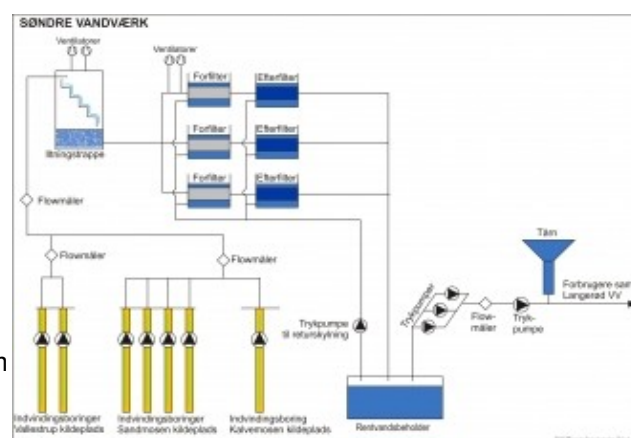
SØNDRE VANDVÆRK

Ventilatorer

Iltningstrappe

Ventilatorer

Forfilter

Efterfilter

Forfilter

Efterfilter

Forfilter

Efterfilter

Flowmåler

Flowmåler

Flowmåler

Tårn

Forbrugere sam
Langerød VV

Trykpumper

Flow-
måler

Tryk-
pumpe

Trykpumpe
til returskylning

Indvindingsboringer
Vallestrup kildeplads

Indvindingsboringer
Sandmosen kildeplads

Indvindingsboring
Kalvemosen kildeplads

Rentvandsbeholder

n